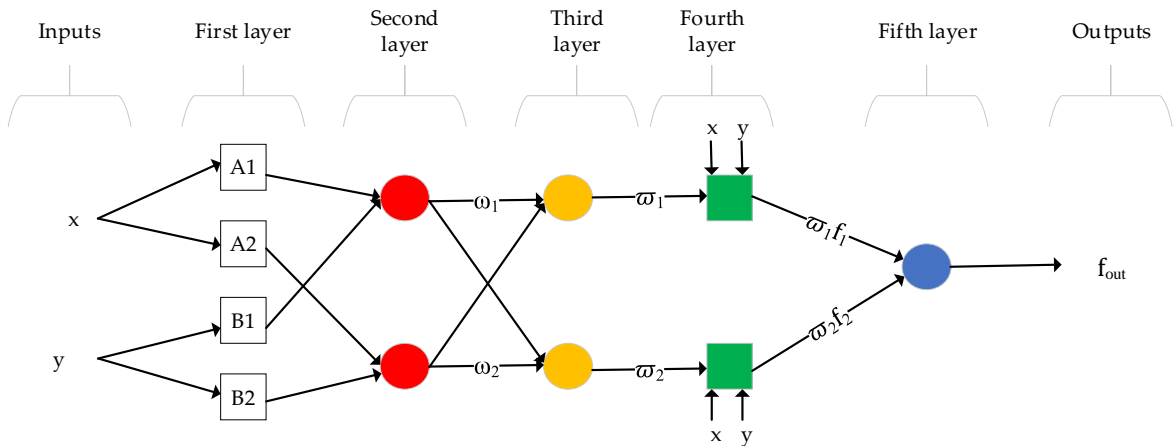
Inputs

First layer

Second layer

Third layer

Fourth layer

Fifth layer

Outputs

x

y

A1

A2

B1

B2

$\omega_1$

$\omega_2$

$\bar{\omega}_1$

$\bar{\omega}_2$

x y

x y

$\bar{\omega}_1 f_1$

$\bar{\omega}_2 f_2$

$f_{out}$